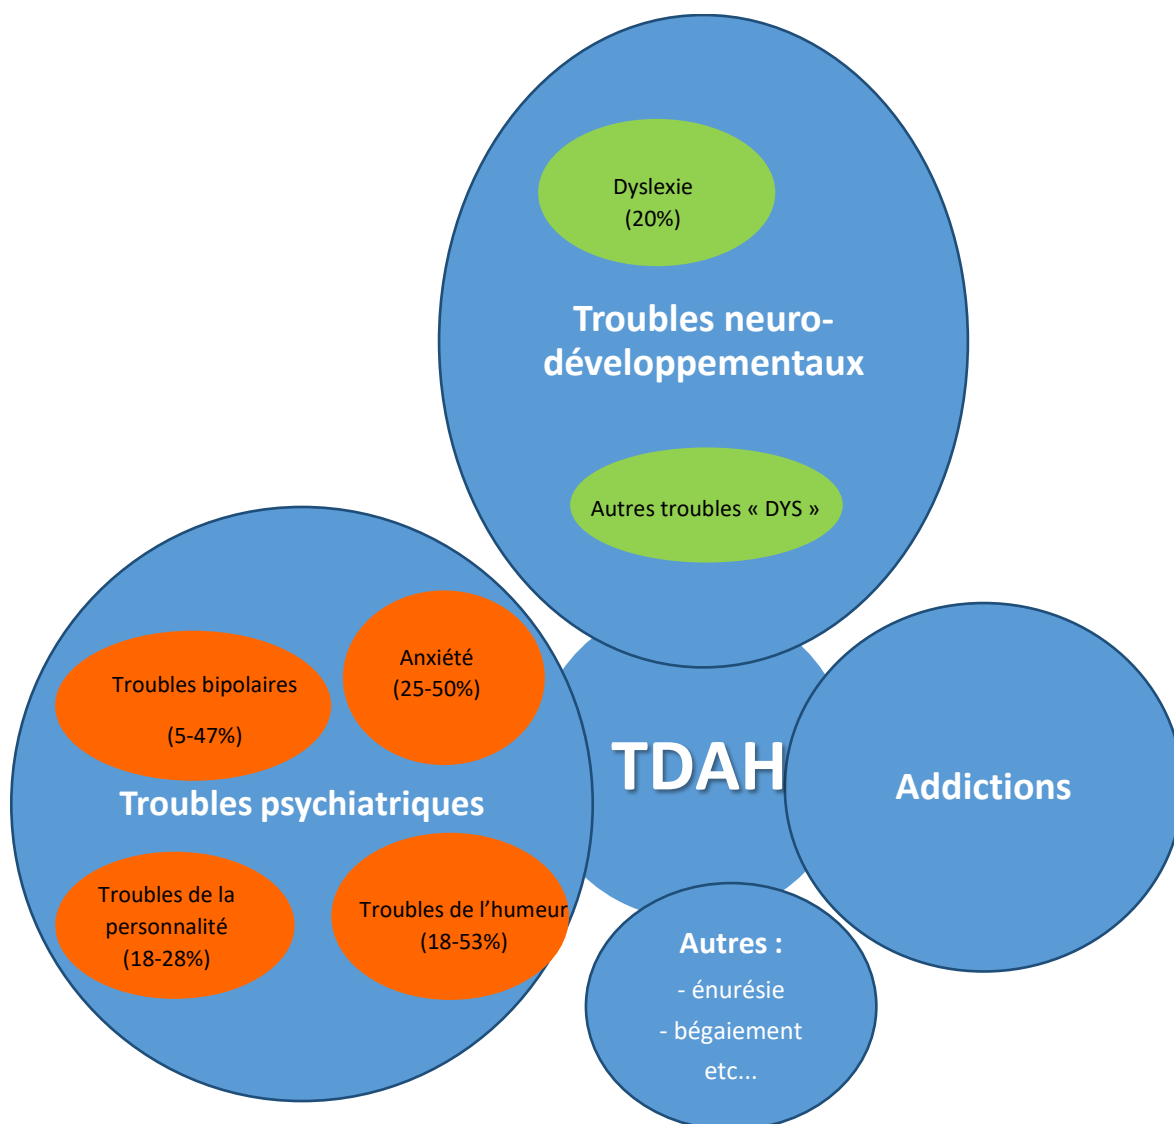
Dyslexie
(20%)

Troubles neuro-développementaux

Autres troubles « DYS »

Troubles bipolaires
(5-47%)

Anxiété
(25-50%)

Troubles psychiatriques

Troubles de la personnalité
(18-28%)

Troubles de l'humeur
(18-53%)

TDAH

Addictions

Autres :
- énurésie
- bégaiement
etc...